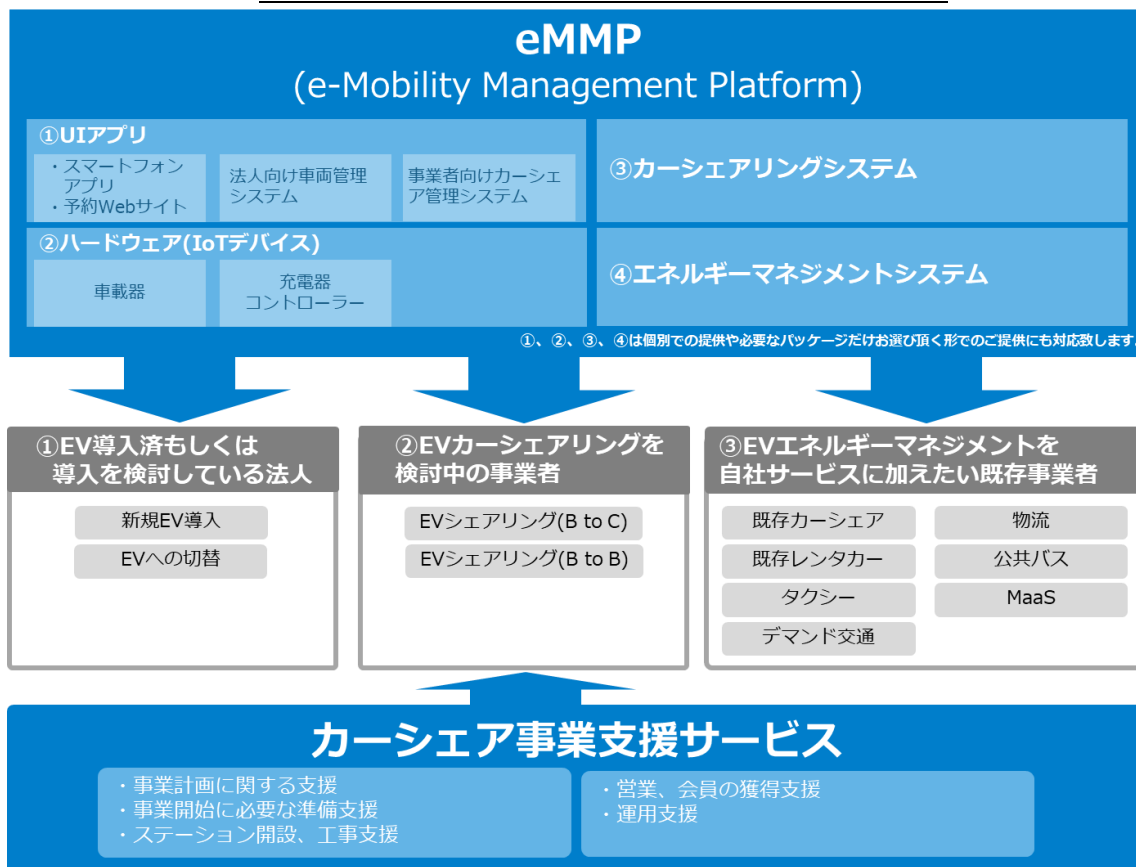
eMMP
(e-Mobility Management Platform)

①UIアプリ

・スマートフォンアプリ
・予約Webサイト

法人向け車両管理システム

事業者向けカーシェア管理システム

②ハードウェア(IoTデバイス)

車載器

充電器コントローラー

③カーシェアリングシステム

④エネルギーマネジメントシステム

①、②、③、④は個別での提供や必要なパッケージだけお選び頂く形でのご提供にも対応致します

①EV導入済もしくは導入を検討している法人

新規EV導入

EVへの切替

②EVカーシェアリングを検討中の事業者

EVシェアリング(B to C)

EVシェアリング(B to B)

③EVエネルギーマネジメントを自社サービスに加えたい既存事業者

既存カーシェア

物流

既存レンタカー

公共バス

タクシー

MaaS

デマンド交通

カーシェア事業支援サービス

・事業計画に関する支援
・事業開始に必要な準備支援
・ステーション開設、工事支援

・営業、会員の獲得支援
・運用支援